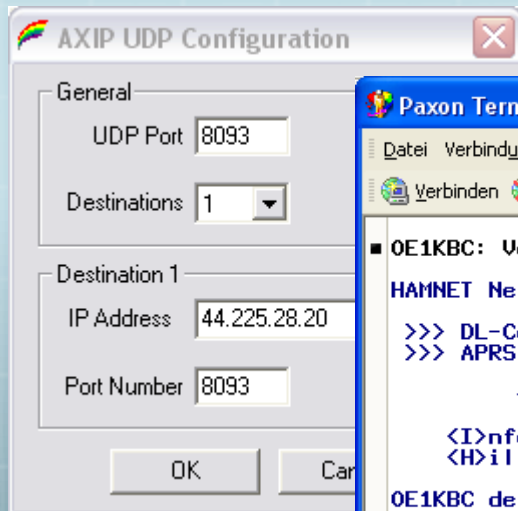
AXIP UDP Configuration

General

UDP Port 8093

Destinations 1

Destination 1

IP Address 44.225.28.20

Port Number 8093

OK

Ca

Paxon Term

Datei Verbindu

Verbinden

OE1KBC: V

HAMNET Ne

>>> DL-C
>>> APRS

<I>nf
<H>il

OE1KBC de